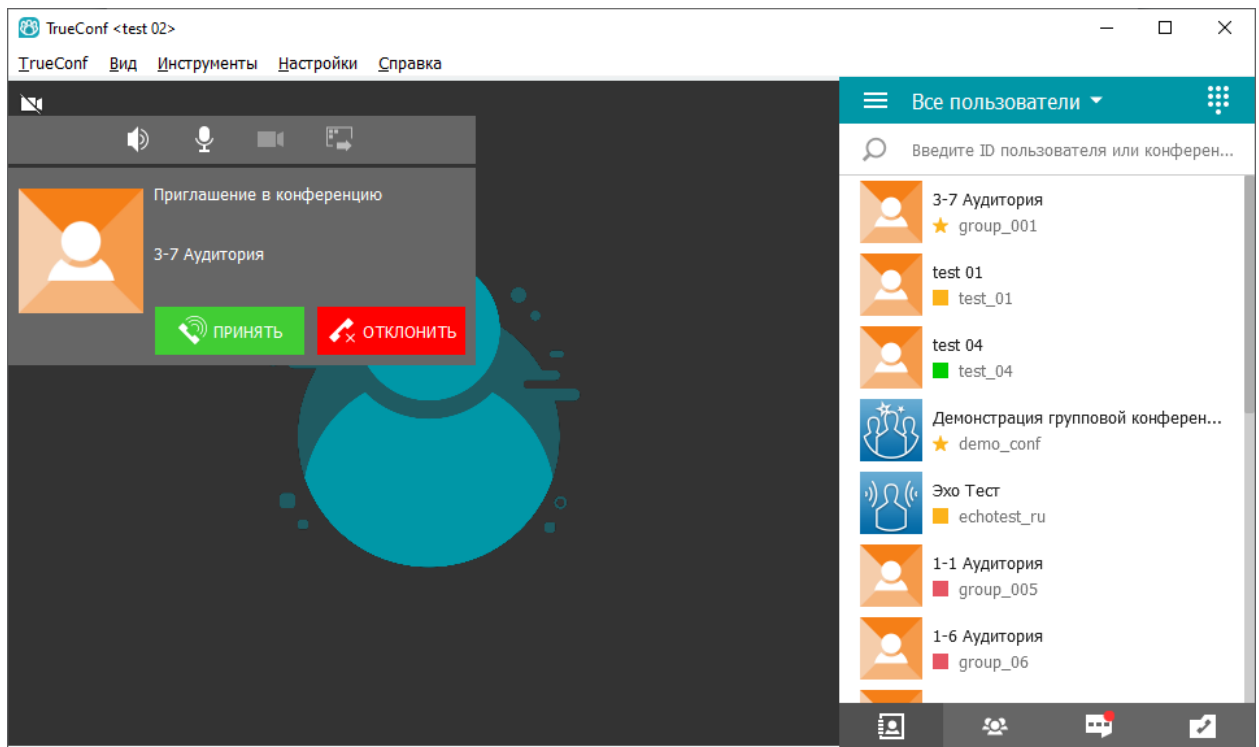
TrueConf <test 02>

TrueConf Вид Инструменты Настройки Справка

Приглашение в конференцию

3-7 Аудитория

ПРИНЯТЬ

ОТКЛОНИТЬ

Все пользователи

Введите ID пользователя или конферен...

3-7 Аудитория
group_001

test 01
test_01

test 04
test_04

Демонстрация групповой конферен...
demo_conf

Эхо Тест
echotest_ru

1-1 Аудитория
group_005

1-6 Аудитория
group_06